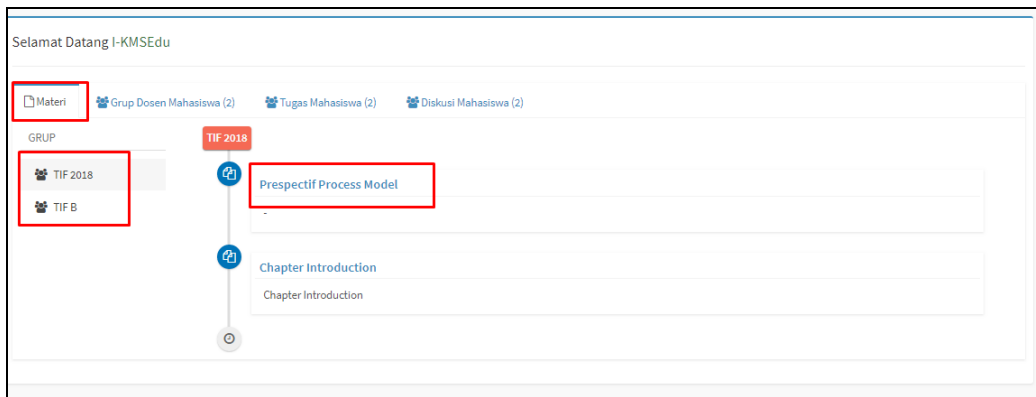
Selamat Datang I-KMSEdu

Materi
Grup Dosen Mahasiswa (2)
Tugas Mahasiswa (2)
Diskusi Mahasiswa (2)

GRUP
TIF 2018
TIF B

TIF 2018

Prespectif Process Model
-

Chapter Introduction
Chapter Introduction